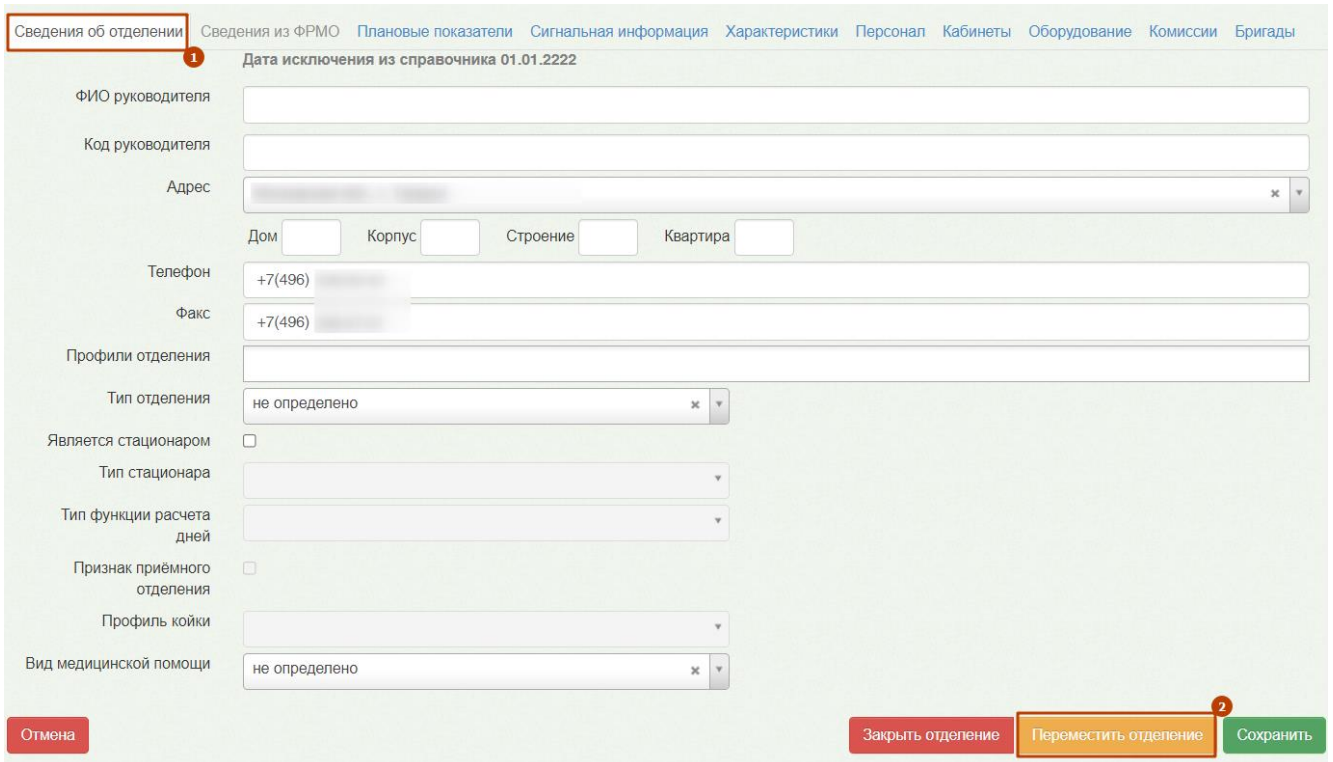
Сведения об отделении Сведения из ФРМО Плановые показатели Сигнальная информация Характеристики Персонал Кабинеты Оборудование Комиссии Бригады

1

Дата исключения из справочника 01.01.2222

ФИО руководителя

Код руководителя

Адрес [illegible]

Дом Корпус Строение Квартира

Телефон +7(496) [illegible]

Факс +7(496) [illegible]

Профили отделения

Тип отделения не определено

Является стационаром

Тип стационара

Тип функции расчета дней

Признак приёмного отделения

Профиль койки

Вид медицинской помощи не определено

Отмена

Закрыть отделение

2

Переместить отделение

Сохранить